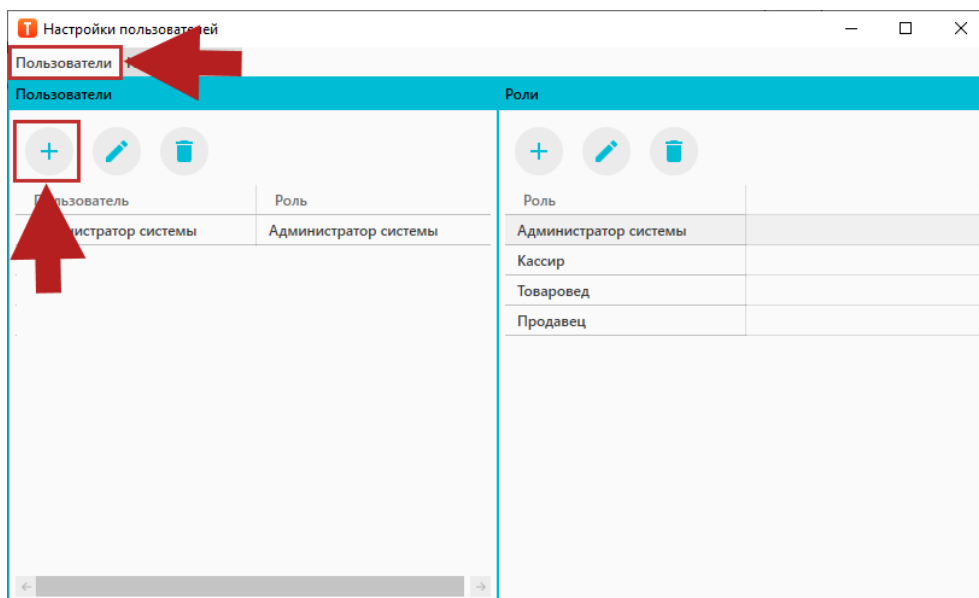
Настройки пользователей

Пользователи

Пользователи

Роли

| Пользователь | Роль |
|---|---|
| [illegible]нистратор системы | Администратор системы |

| Роль | |
|---|---|
| Администратор системы | |
| Кассир | |
| Товаровед | |
| Продавец | |